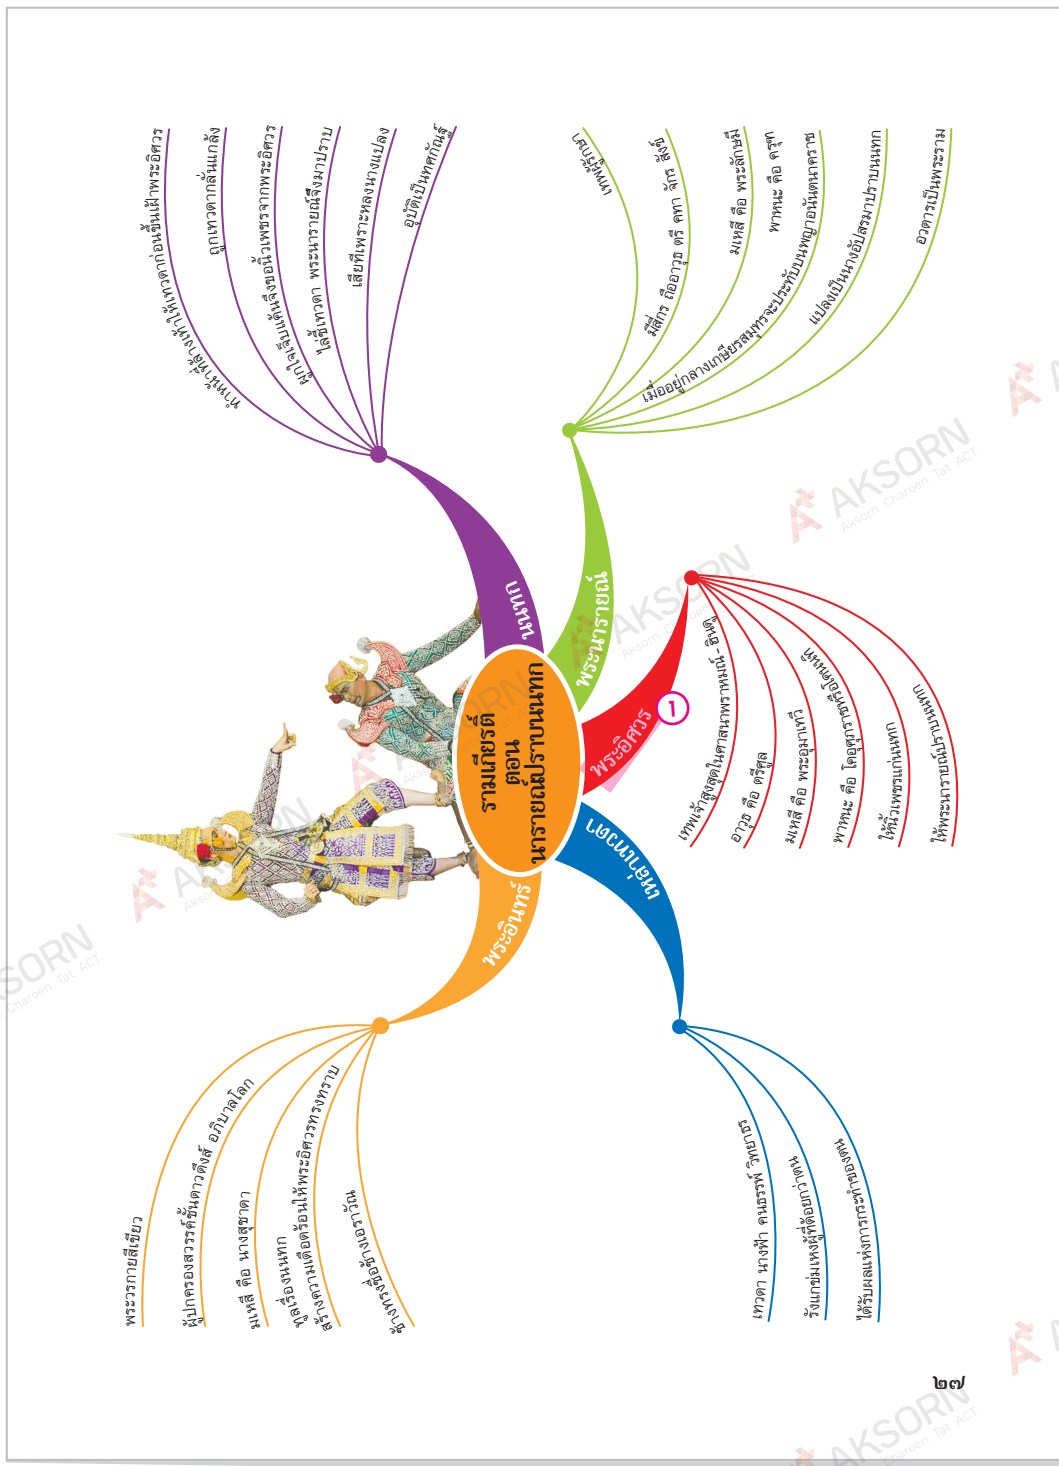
รามเกียรติ์ ตอน นารายณ์ปราบนนทก

นนทก
ทำหน้าที่ล้างเท้าให้เทวดาก่อนขึ้นเฝ้าพระอิศวร
ถูกเทวดากลั่นแกล้ง
ได้รับพรให้มีนิ้วเพชรจากพระอิศวร
ใช้นิ้วเพชรฆ่าเทวดา พระนารายณ์จึงมาปราบ
เสียทีเพราะหลงนางแปลง
อุบัติเป็นทศกัณฐ์

พระนารายณ์
เสนาบดี
มีสี่กร ถืออาวุธ ตรี คทา จักร สังข์
มเหสี คือ พระลักษมี
พาหนะ คือ ครุฑ
เมื่ออยู่กลางเกษียรสมุทรจะประทับบนพญาอนันตนาคราช
แปลงเป็นนางอัปสรมาปราบนนทก
อวตารเป็นพระราม

พระอิศวร ①
เทพเจ้าสูงสุดในศาสนาพราหมณ์-ฮินดู
อาวุธ คือ ตรีศูล
มเหสี คือ พระอุมาเทวี
พาหนะ คือ โคอุสุภราช
ให้นิ้วเพชรแก่นนทก
ให้พระนารายณ์ปราบนนทก

เหล่าเทวดา
เทวดา นางฟ้า คนธรรพ์ วิทยาธร
รังแกข่มเหงผู้ที่ด้อยกว่าตน
ได้รับผลแห่งการกระทำของตนเอง

พระอินทร์
พระวรกายสีเขียว
ผู้ปกครองสวรรค์ชั้นดาวดึงส์ อภิบาลโลก
มเหสี คือ นางสุชาดา
ทูลเรื่องนนทกสร้างความเดือดร้อนให้พระอิศวรทรงทราบ
เป็นนายช่างผู้สร้างเอราวัณ

AKSORN Aksorn Charoen Tat ACT

๒๗